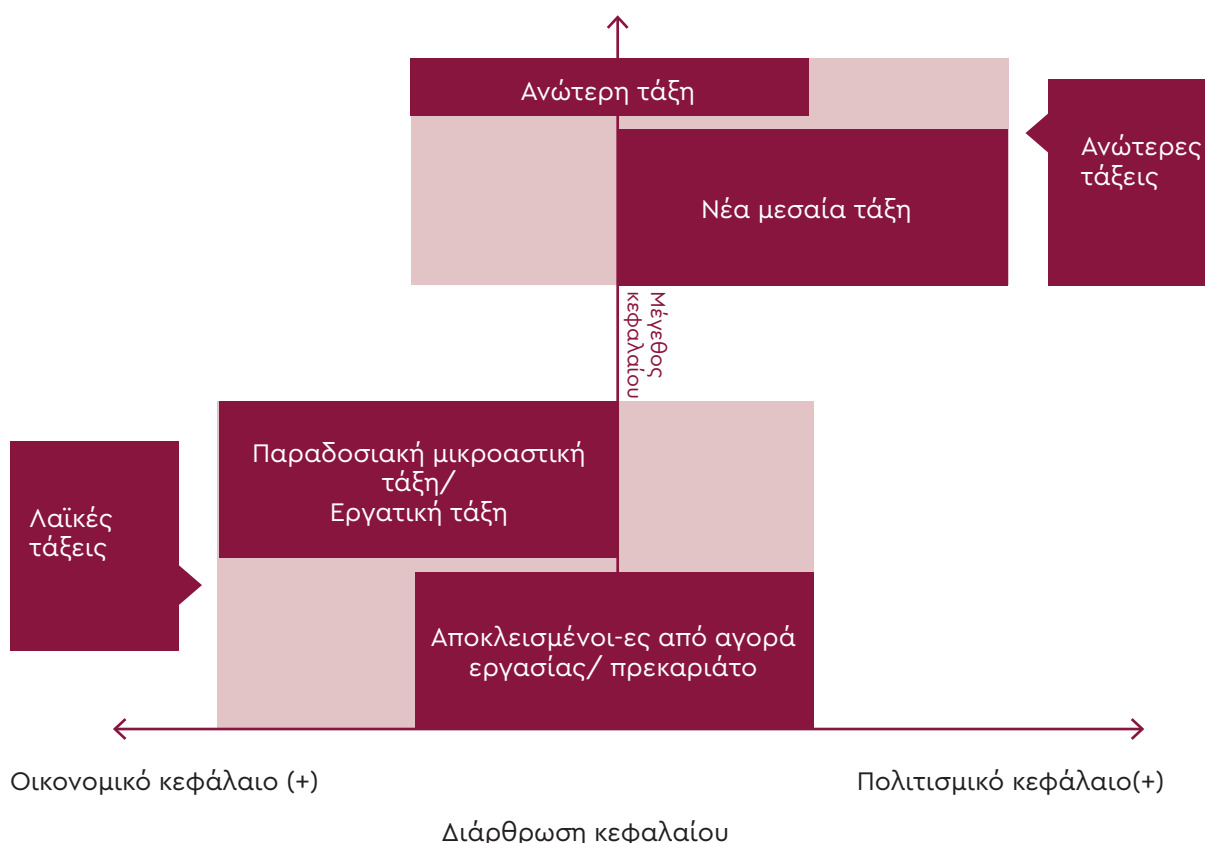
Ανώτερη τάξη

Νέα μεσαία τάξη

Ανώτερες τάξεις

Μέγεθος κεφαλαίου

Παραδοσιακή μικροαστική τάξη/ Εργατική τάξη

Λαϊκές τάξεις

Αποκλεισμένοι-ες από αγορά εργασίας/ πρεκαριάτο

Οικονομικό κεφάλαιο (+)

Πολιτισμικό κεφάλαιο(+)

Διάρθρωση κεφαλαίου